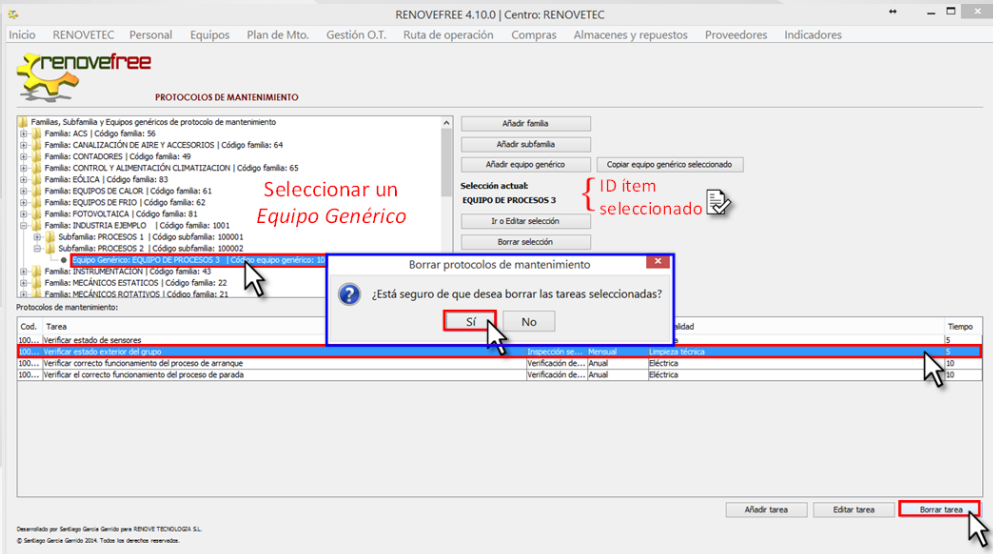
RENOVEFREE 4.10.0 | Centro: RENOVETEC

Inicio RENOVETEC Personal Equipos Plan de Mto. Gestión O.T. Ruta de operación Compras Almacenes y repuestos Proveedores Indicadores

renovefree

PROTOCOLOS DE MANTENIMIENTO

Familias, Subfamilia y Equipos genéricos de protocolo de mantenimiento
Familia: ACS | Código familia: 56
Familia: CANALIZACIÓN DE AIRE Y ACCESORIOS | Código familia: 64
Familia: CONTADORES | Código familia: 49
Familia: CONTROL Y ALIMENTACIÓN CLIMATIZACION | Código familia: 65
Familia: EÓLICA | Código familia: 83
Familia: EQUIPOS DE CALOR | Código familia: 61
Familia: EQUIPOS DE FRIO | Código familia: 62
Familia: FOTOVOLTAICA | Código familia: 81
Familia: INDUSTRIA EJEMPLO | Código familia: 1001
Subfamilia: PROCESOS 1 | Código subfamilia: 100001
Subfamilia: PROCESOS 2 | Código subfamilia: 100002
Equipo Genérico: EQUIPO DE PROCESOS 3 | Código equipo genérico: 10
Familia: INSTRUMENTACIÓN | Código familia: 43
Familia: MECÁNICOS ESTATICOS | Código familia: 22
Familia: MECÁNICOS ROTATIVOS | Código familia: 21

Seleccionar un Equipo Genérico

Añadir familia
Añadir subfamilia
Añadir equipo genérico
Copiar equipo genérico seleccionado

Selección actual:
EQUIPO DE PROCESOS 3

ID ítem seleccionado

Ir o Editar selección
Borrar selección

Borrar protocolos de mantenimiento
¿Está seguro de que desea borrar las tareas seleccionadas?
Sí
No

Protocolos de mantenimiento:

| Cod. | Tarea | | | alidad | Tiempo |
|---|---|---|---|---|---|
| 100... | Verificar estado de sensores | | | | 5 |
| 100... | Verificar estado exterior del grupo | Inspección se... | Mensual | Limpieza técnica | 5 |
| 100... | Verificar correcto funcionamiento del proceso de arranque | Verificación de... | Anual | Eléctrica | 10 |
| 100... | Verificar el correcto funcionamiento del proceso de parada | Verificación de... | Anual | Eléctrica | 10 |

Añadir tarea
Editar tarea
Borrar tarea

Desarrollado por Santiago García Garrido para RENOVE TECNOLOGÍA S.L.
© Santiago García Garrido 2014. Todos los derechos reservados.